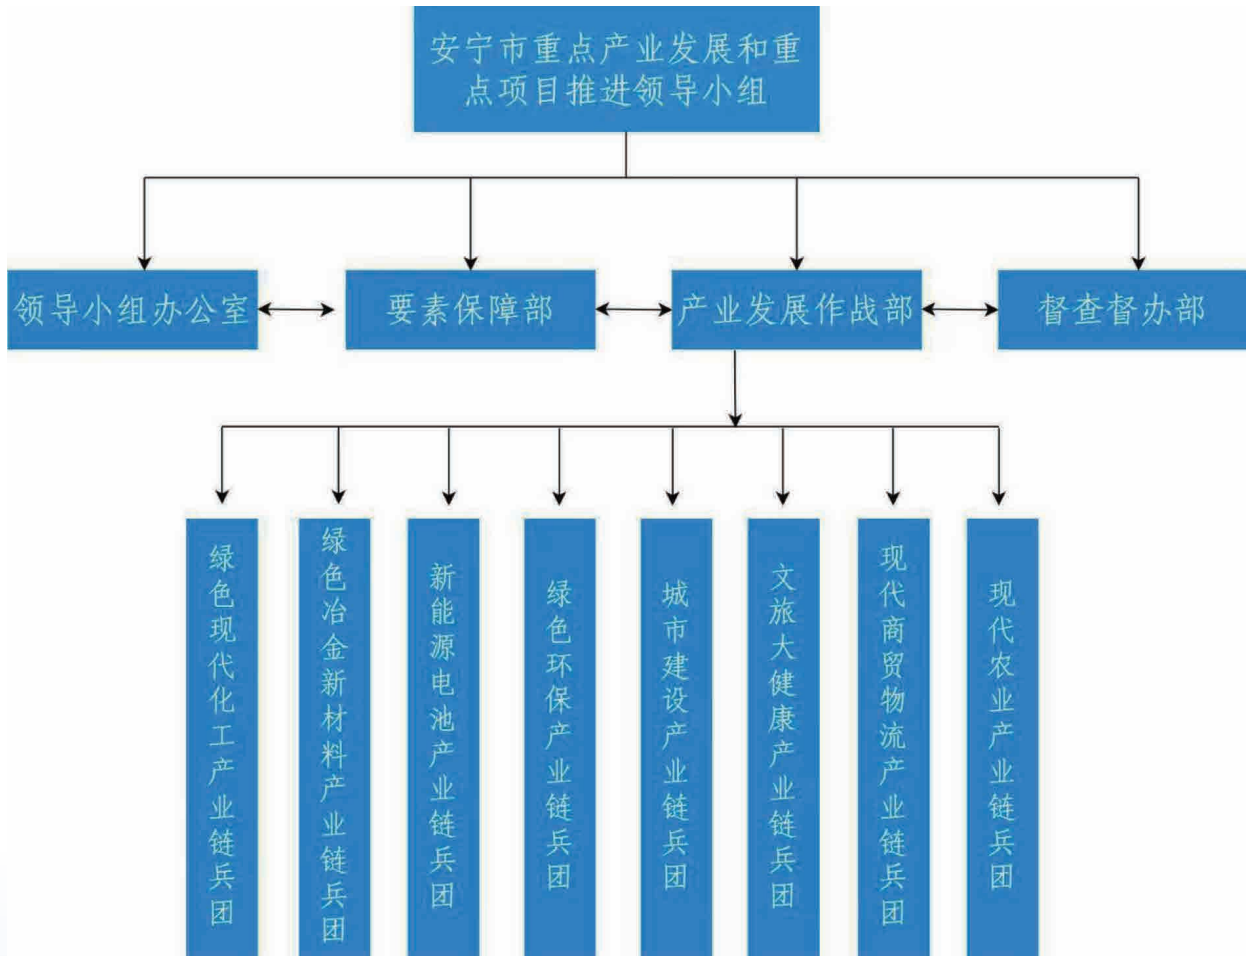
安宁市重点产业发展和重点项目推进领导小组

领导小组办公室

要素保障部

产业发展作战部

督查督办部

绿色现代化工产业链兵团

绿色冶金新材料产业链兵团

新能源电池产业链兵团

绿色环保产业链兵团

城市建设产业链兵团

文旅大健康产业链兵团

现代商贸物流产业链兵团

现代农业产业链兵团